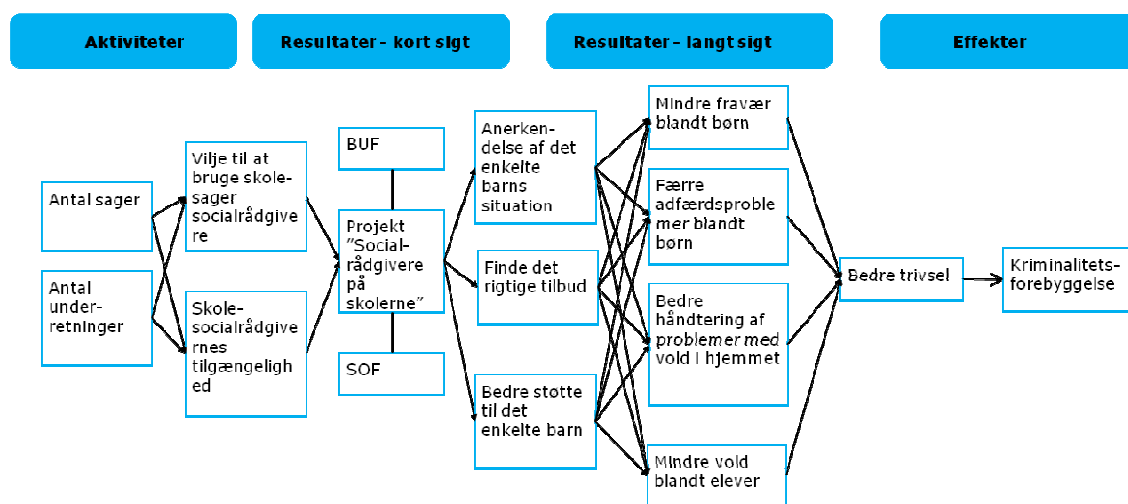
Aktiviteter

Resultater - kort sigt

Resultater - langt sigt

Effekter

Antal sager

Antal underretninger

Vilje til at bruge skolesager socialrådgivere

Skolesocialrådgivernes tilgængelighed

BUF

Projekt "Socialrådgivere på skolerne"

SOF

Anerkendelse af det enkelte barns situation

Finde det rigtige tilbud

Bedre støtte til det enkelte barn

Mindre fravær blandt børn

Færre adfærdsproblemer blandt børn

Bedre håndtering af problemer med vold i hjemmet

Mindre vold blandt elever

Bedre trivsel

Kriminalitetsforebyggelse